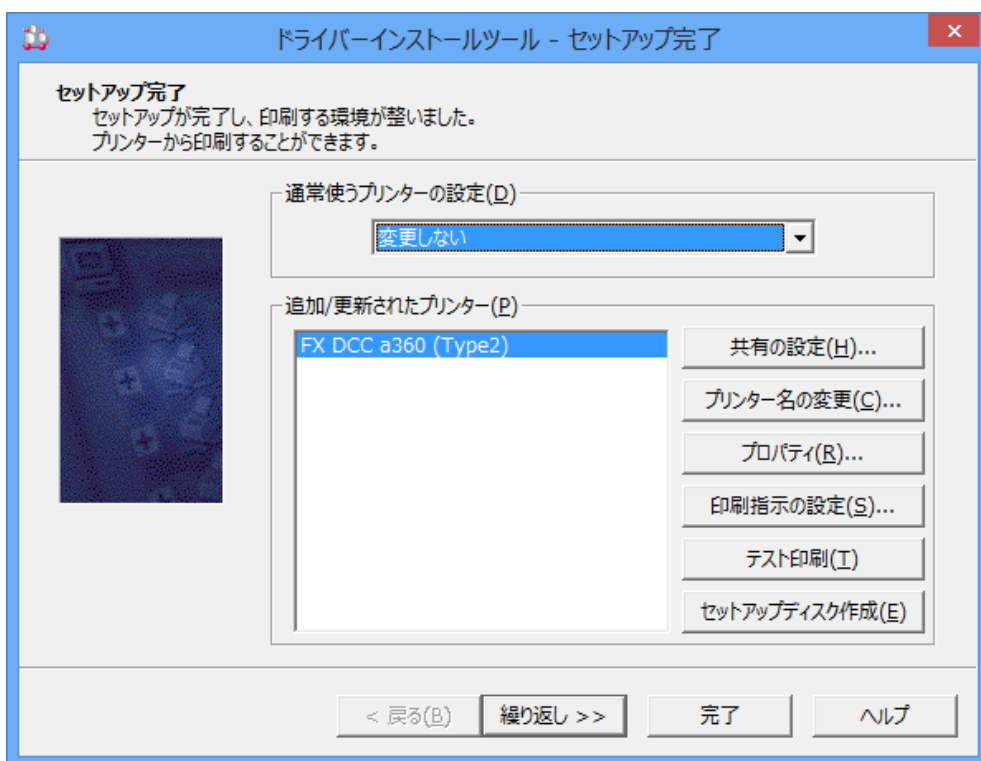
ドライバーインストールツール - セットアップ完了

×

セットアップ完了
セットアップが完了し、印刷する環境が整いました。
プリンターから印刷することができます。

通常使うプリンターの設定(D)

変更しない

追加/更新されたプリンター(P)

FX DCC a360 (Type2)

共有の設定(H)...

プリンター名の変更(C)...

プロパティ(R)...

印刷指示の設定(S)...

テスト印刷(T)

セットアップディスク作成(E)

< 戻る(B)

繰り返し >>

完了

ヘルプ